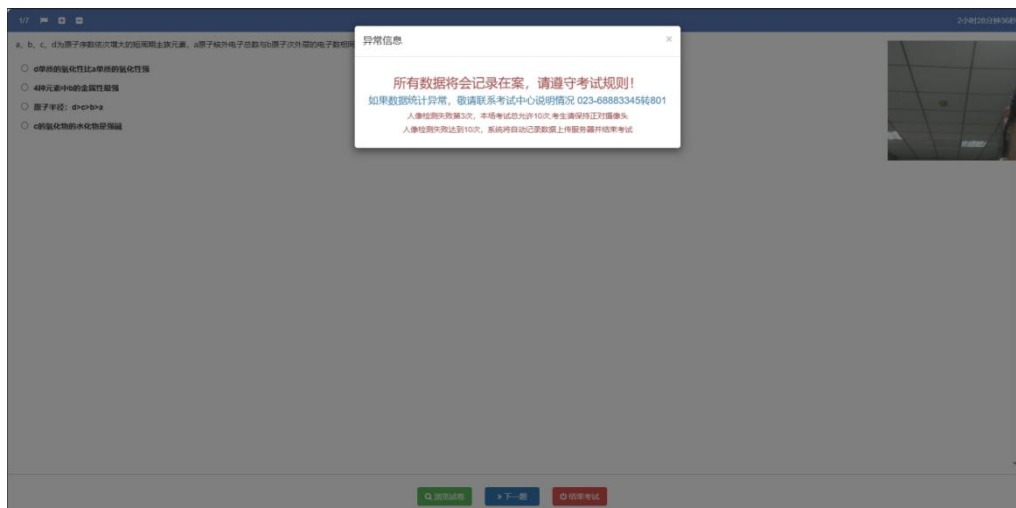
1/7

2小时28分钟36秒

a、b、c、d为原子序数依次增大的短周期主族元素，a原子核外电子总数与b原子次外层的电子数相

○ d单质的氧化性比a单质的氧化性强
○ 4种元素中b的金属性最强
○ 原子半径：d>c>b>a
○ c的氧化物的水化物是强碱

异常信息

×

所有数据将会记录在案，请遵守考试规则！

如果数据统计异常，敬请联系考试中心说明情况 023-68883345转801

人像检测失败第3次，本场考试总允许10次,考生请保持正对摄像头

人像检测失败达到10次，系统将自动记录数据上传服务器并结束考试

浏览试卷　下一题　结束考试